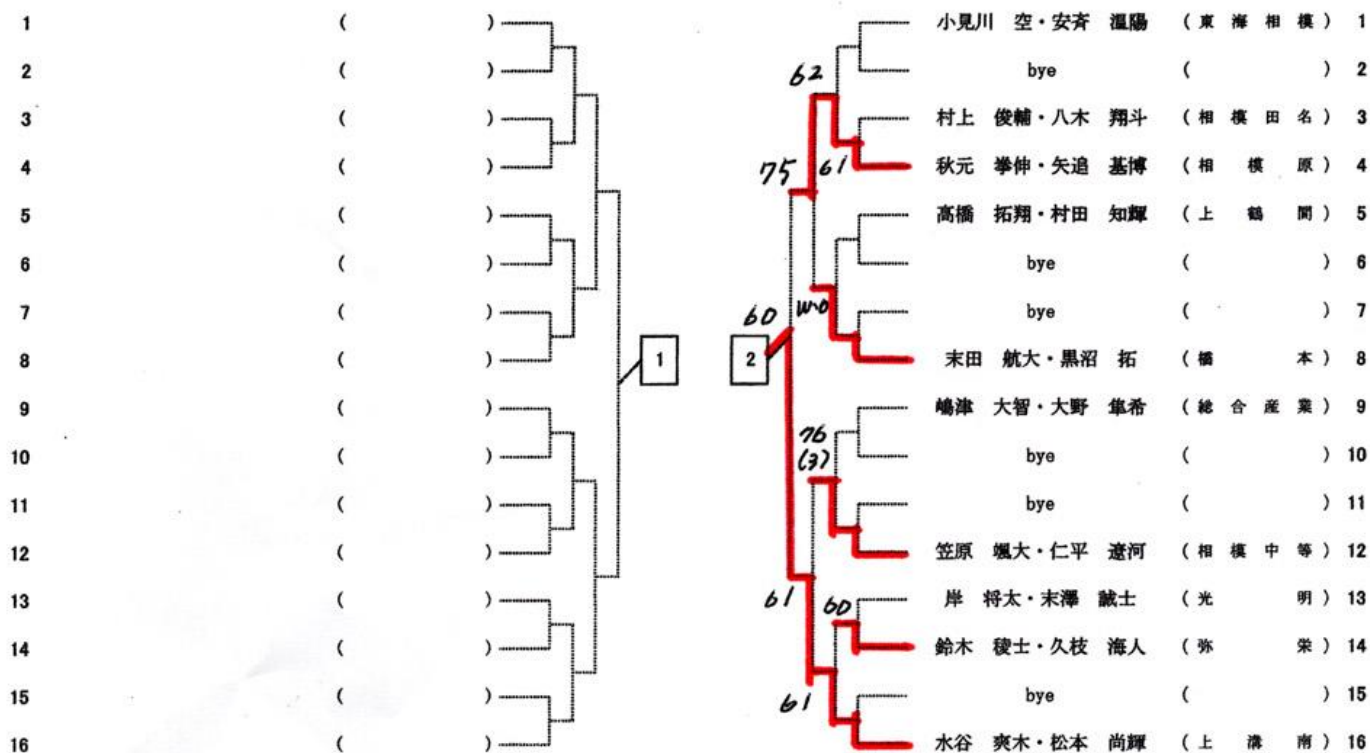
1 ( )
2 ( )
3 ( )
4 ( )
5 ( )
6 ( )
7 ( )
8 ( )
9 ( )
10 ( )
11 ( )
12 ( )
13 ( )
14 ( )
15 ( )
16 ( )

1

2

62
75
61
60
W0
76
(3)
61
60
61

小見川 空・安斉 温陽 (東海相模) 1
bye ( ) 2
村上 俊輔・八木 翔斗 (相模田名) 3
秋元 拳伸・矢追 基博 (相模原) 4
高橋 拓翔・村田 知輝 (上鶴間) 5
bye ( ) 6
bye ( ) 7
末田 航大・黒沼 拓 (橋本) 8
嶋津 大智・大野 隼希 (総合産業) 9
bye ( ) 10
bye ( ) 11
笠原 颯大・仁平 遼河 (相模中等) 12
岸 将太・末澤 誠士 (光明) 13
鈴木 稜士・久枝 海人 (弥栄) 14
bye ( ) 15
水谷 爽木・松本 尚輝 (上溝南) 16